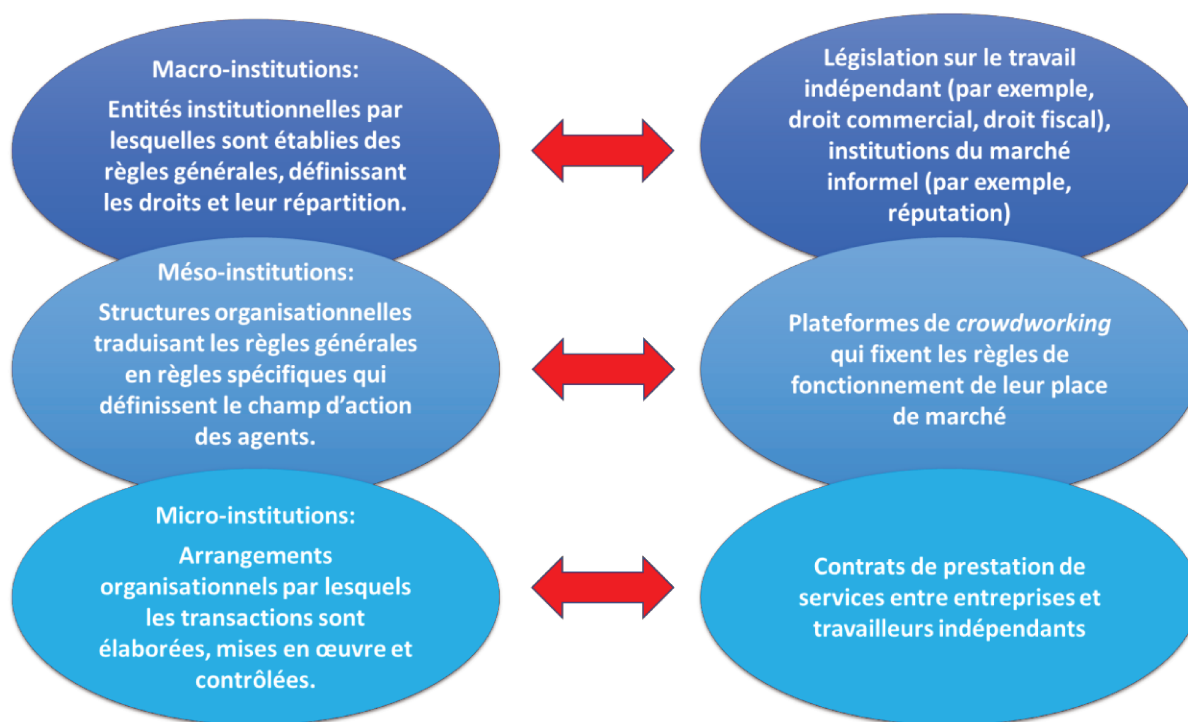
Macro-institutions:

Entités institutionnelles par lesquelles sont établies des règles générales, définissant les droits et leur répartition.

Législation sur le travail indépendant (par exemple, droit commercial, droit fiscal), institutions du marché informel (par exemple, réputation)

Méso-institutions:

Structures organisationnelles traduisant les règles générales en règles spécifiques qui définissent le champ d'action des agents.

Plateformes de *crowdworking* qui fixent les règles de fonctionnement de leur place de marché

Micro-institutions:

Arrangements organisationnels par lesquels les transactions sont élaborées, mises en œuvre et contrôlées.

Contrats de prestation de services entre entreprises et travailleurs indépendants